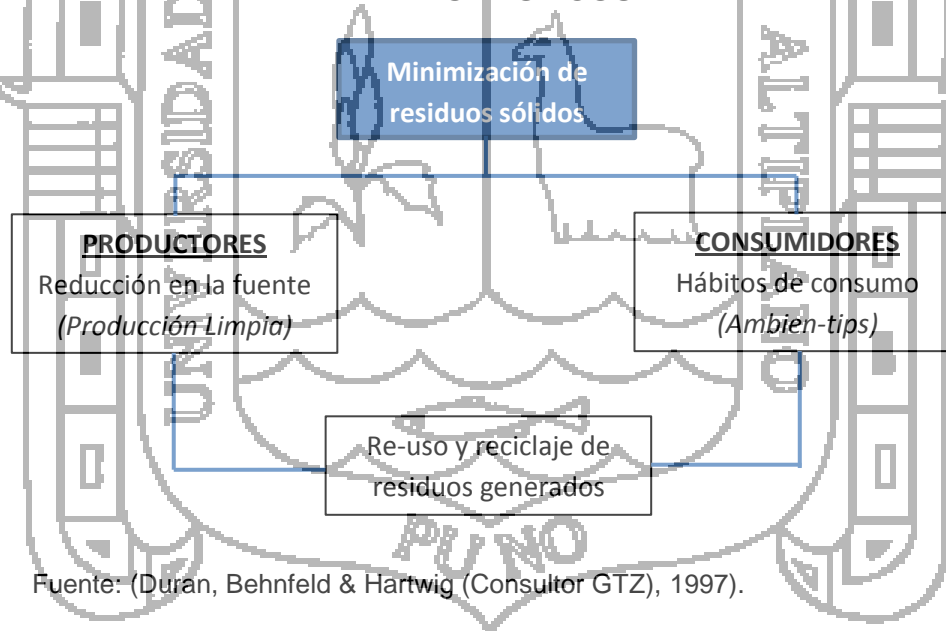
Minimización de residuos sólidos

**PRODUCTORES**
Reducción en la fuente
*(Producción Limpia)*

**CONSUMIDORES**
Hábitos de consumo
*(Ambien-tips)*

Re-uso y reciclaje de residuos generados

Fuente: (Duran, Behnfeld & Hartwig (Consultor GTZ), 1997).

UNIVERSIDAD NACIONAL DEL ALTIPLANO
PUNO